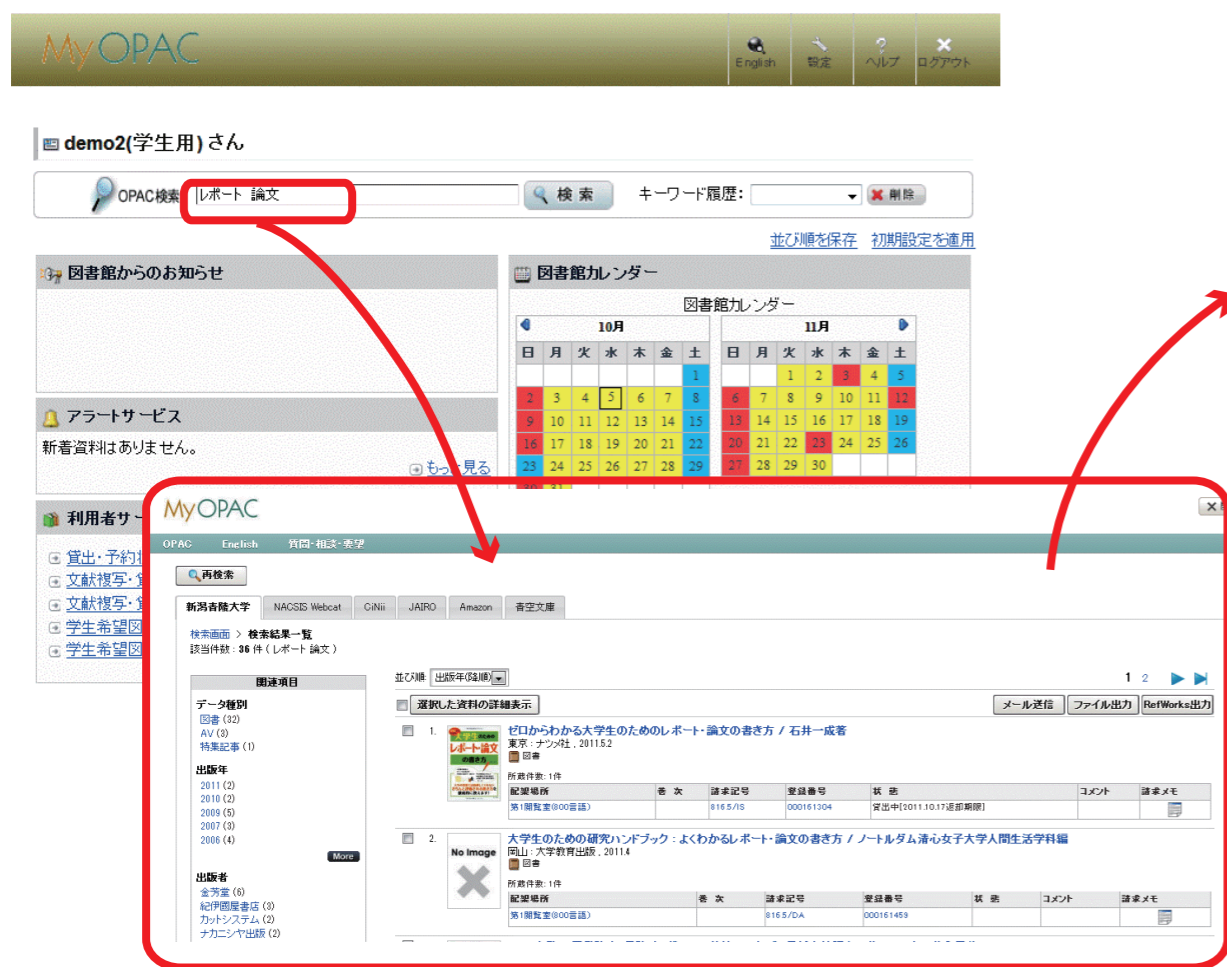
MyOPAC

English 設定 ヘルプ ログアウト

demo2(学生用) さん

OPAC検索 レポート 論文 検索 キーワード履歴: 削除

並び順を保存 初期設定を適用

図書館からのお知らせ

図書館カレンダー

図書館カレンダー

10月

| 日 | 月 | 火 | 水 | 木 | 金 | 土 |
|---|---|---|---|---|---|---|
| | | | | | | 1 |
| 2 | 3 | 4 | 5 | 6 | 7 | 8 |
| 9 | 10 | 11 | 12 | 13 | 14 | 15 |
| 16 | 17 | 18 | 19 | 20 | 21 | 22 |
| 23 | 24 | 25 | 26 | 27 | 28 | 29 |
| 30 | 31 | | | | | |

11月

| 日 | 月 | 火 | 水 | 木 | 金 | 土 |
|---|---|---|---|---|---|---|
| | | 1 | 2 | 3 | 4 | 5 |
| 6 | 7 | 8 | 9 | 10 | 11 | 12 |
| 13 | 14 | 15 | 16 | 17 | 18 | 19 |
| 20 | 21 | 22 | 23 | 24 | 25 | 26 |
| 27 | 28 | 29 | 30 | | | |

アラートサービス

新着資料はありません。

もっと見る

利用者サー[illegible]

貸出・予約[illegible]
文献複写・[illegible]
文献複写・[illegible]
学生希望図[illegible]
学生希望図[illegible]

MyOPAC

OPAC English 質問・相談・要望

再検索

新潟青陵大学 NACSIS Webcat CiNii JAIRO Amazon 青空文庫

検索画面 > 検索結果一覧
該当件数: 36 件 ( レポート 論文 )

関連項目

データ種別
図書 (32)
AV (3)
特集記事 (1)

出版年
2011 (2)
2010 (2)
2009 (5)
2007 (3)
2006 (4)
More

出版者
金芳堂 (6)
紀伊國屋書店 (3)
カットシステム (2)
ナカニシヤ出版 (2)

並び順 出版年(降順)

1 2

選択した資料の詳細表示

メール送信 ファイル出力 RefWorks出力

1. ゼロからわかる大学生のためのレポート・論文の書き方 / 石井一成著
東京 : ナツメ社 , 2011.5.2
図書
所蔵件数: 1件

| 配架場所 | 巻次 | 請求記号 | 登録番号 | 状態 | コメント | 請求メモ |
|---|---|---|---|---|---|---|
| 第1閲覧室(800言語) | | 816.5/IS | 000161304 | 貸出中[2011.10.17返却期限] | | |

2. 大学生のための研究ハンドブック : よくわかるレポート・論文の書き方 / ノートルダム清心女子大学人間生活学科編
岡山 : 大学教育出版 , 2011.4
図書
No Image
所蔵件数: 1件

| 配架場所 | 巻次 | 請求記号 | 登録番号 | 状態 | コメント | 請求メモ |
|---|---|---|---|---|---|---|
| 第1閲覧室(800言語) | | 816.5/DA | 000161459 | | | |